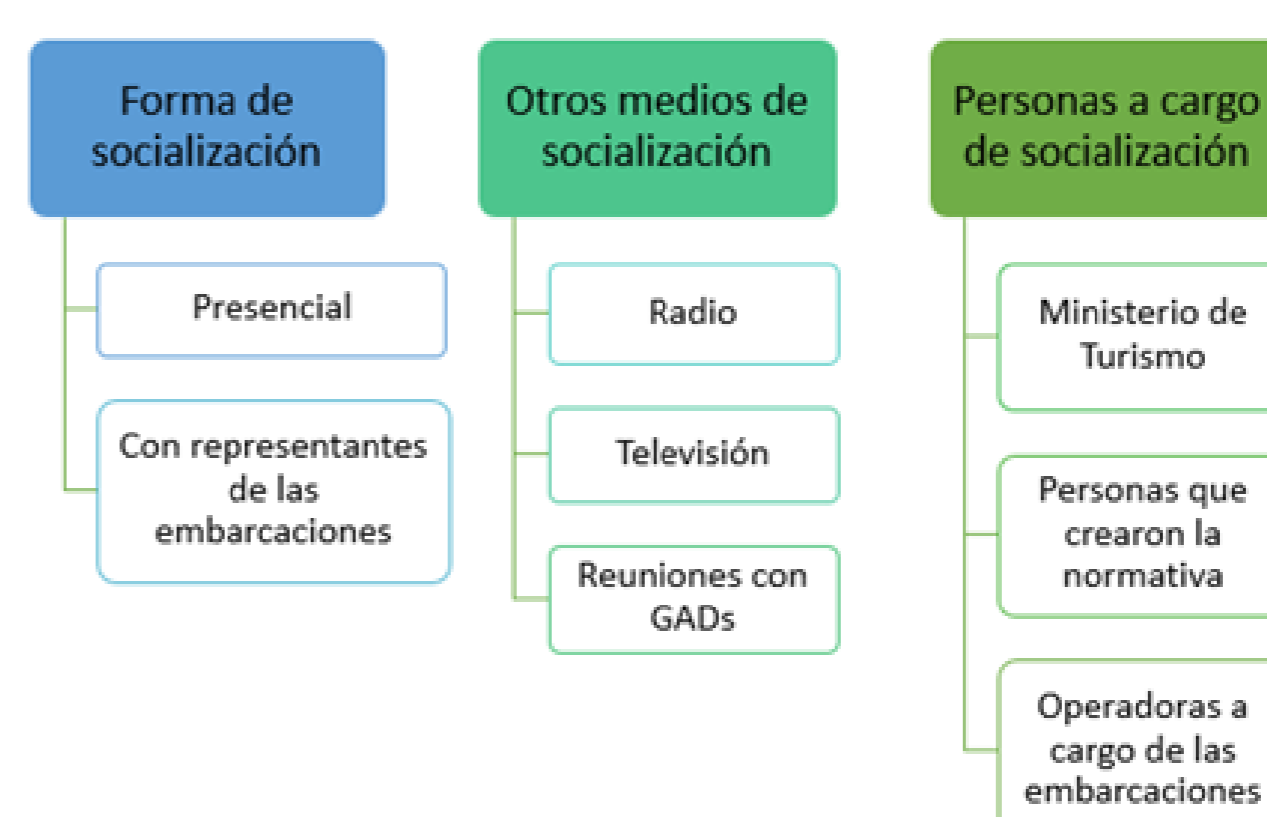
Forma de socialización

Presencial

Con representantes de las embarcaciones

Otros medios de socialización

Radio

Televisión

Reuniones con GADs

Personas a cargo de socialización

Ministerio de Turismo

Personas que crearon la normativa

Operadoras a cargo de las embarcaciones